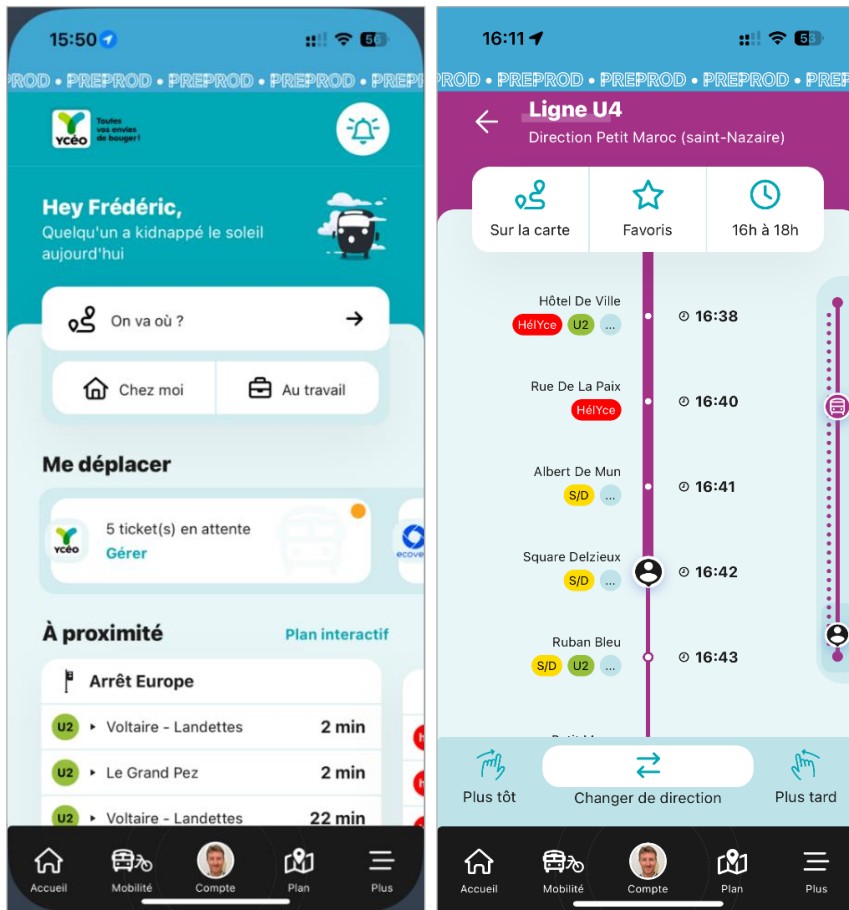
15:50

56

PROD • PREPROD • PREPROD • PREPROD • PREPROD • PREP

Toutes vos envies de bouger!

YCÉO

Hey Frédéric,

Quelqu'un a kidnappé le soleil aujourd'hui

On va où ?

Chez moi

Au travail

Me déplacer

YCÉO

5 ticket(s) en attente

Gérer

ecove

À proximité

Plan interactif

Arrêt Europe

U2 Voltaire - Landettes 2 min

U2 Le Grand Pez 2 min

U2 Voltaire - Landettes 22 min

Accueil

Mobilité

Compte

Plan

Plus

16:11

56

ROD • PREPROD • PREPROD • PREPROD • PREPROD • PREP

Ligne U4

Direction Petit Maroc (saint-Nazaire)

Sur la carte

Favoris

16h à 18h

Hôtel De Ville

HélYce U2 ...

16:38

Rue De La Paix

HélYce

16:40

Albert De Mun

S/D ...

16:41

Square Delzieux

S/D ...

16:42

Ruban Bleu

S/D U2 ...

16:43

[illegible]

Plus tôt

Changer de direction

Plus tard

Accueil

Mobilité

Compte

Plan

Plus